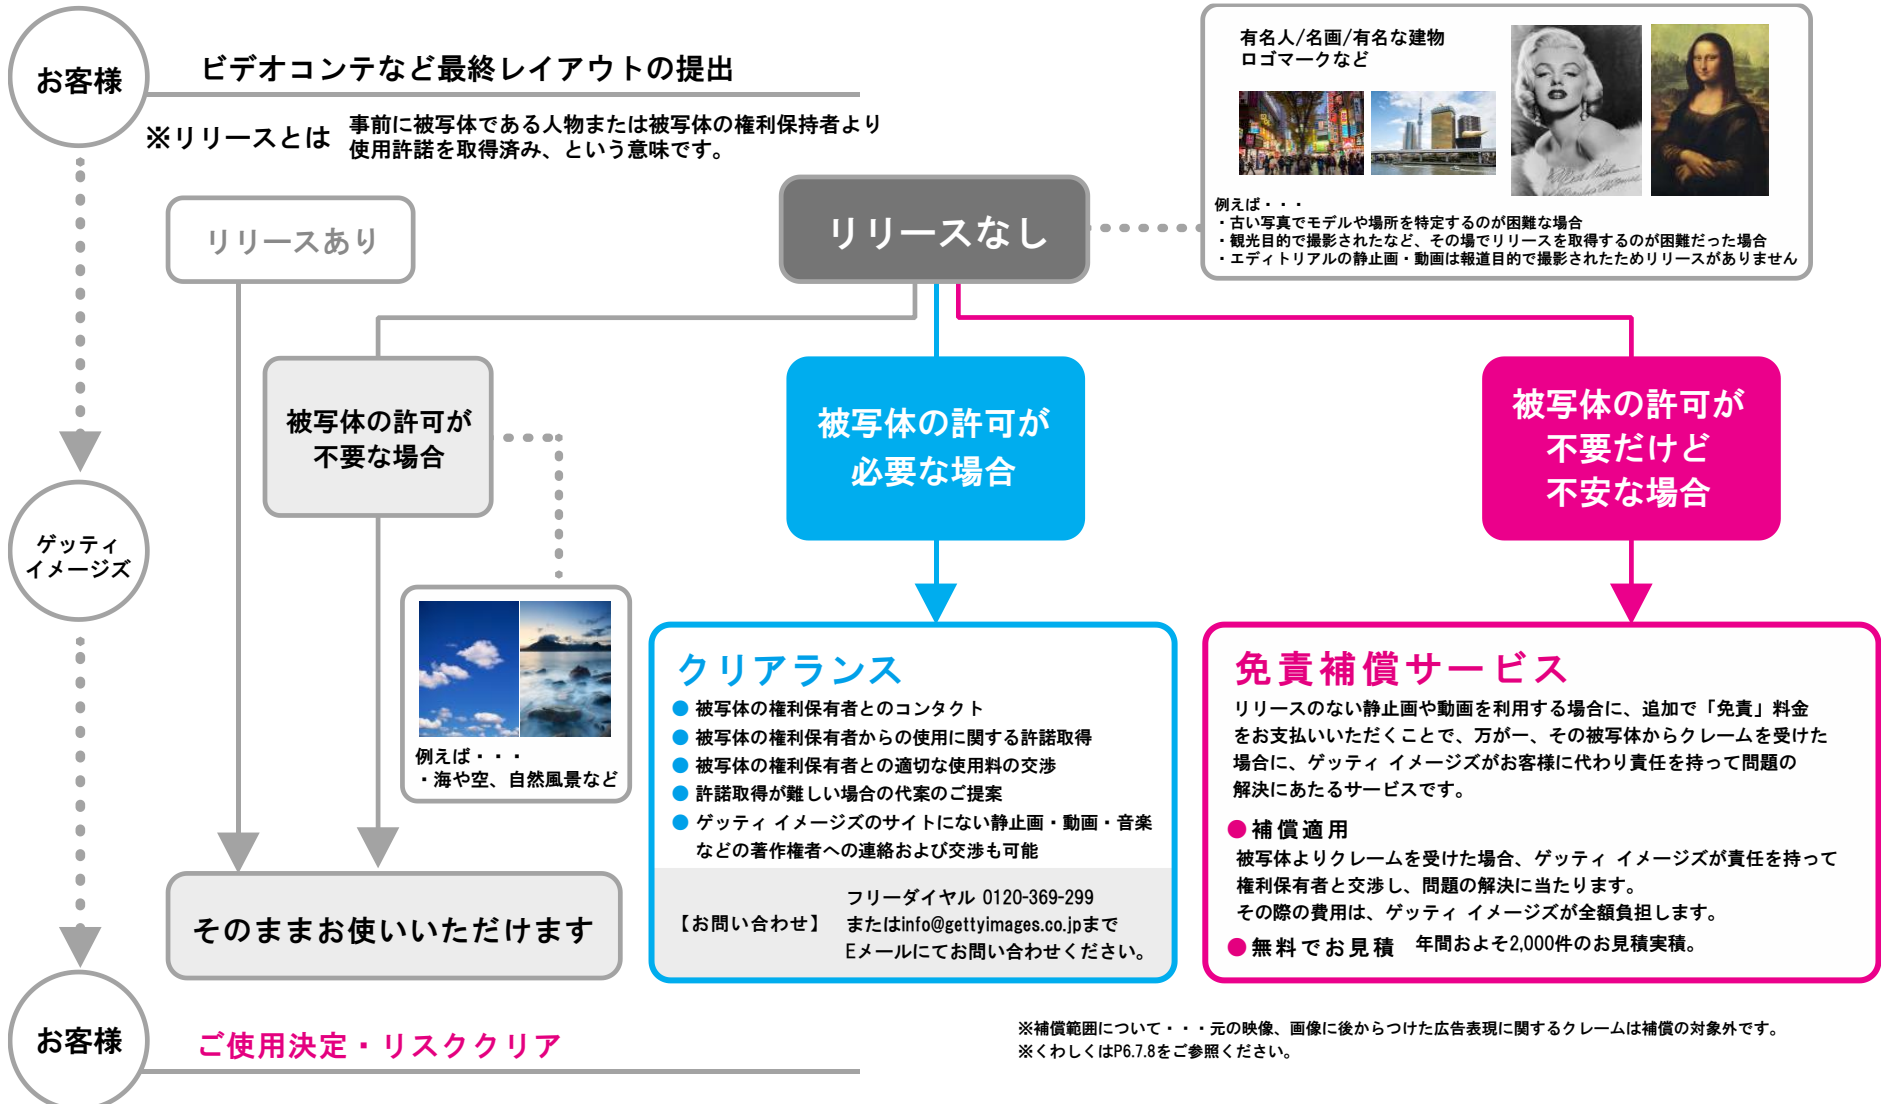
お客様

ビデオコンテなど最終レイアウトの提出

※リリースとは　事前に被写体である人物または被写体の権利保持者より使用許諾を取得済み、という意味です。

有名人/名画/有名な建物
ロゴマークなど

例えば・・・
・古い写真でモデルや場所を特定するのが困難な場合
・観光目的で撮影されたなど、その場でリリースを取得するのが困難だった場合
・エディトリアルの静止画・動画は報道目的で撮影されたためリリースがありません

リリースあり

リリースなし

被写体の許可が不要な場合

被写体の許可が必要な場合

被写体の許可が不要だけど不安な場合

ゲッティイメージズ

例えば・・・
・海や空、自然風景など

クリアランス
● 被写体の権利保有者とのコンタクト
● 被写体の権利保有者からの使用に関する許諾取得
● 被写体の権利保有者との適切な使用料の交渉
● 許諾取得が難しい場合の代案のご提案
● ゲッティ イメージズのサイトにない静止画・動画・音楽などの著作権者への連絡および交渉も可能

【お問い合わせ】　フリーダイヤル 0120-369-299
またはinfo@gettyimages.co.jpまで
Eメールにてお問い合わせください。

免責補償サービス
リリースのない静止画や動画を利用する場合に、追加で「免責」料金をお支払いいただくことで、万が一、その被写体からクレームを受けた場合に、ゲッティ イメージズがお客様に代わり責任を持って問題の解決にあたるサービスです。

● 補償適用
被写体よりクレームを受けた場合、ゲッティ イメージズが責任を持って権利保有者と交渉し、問題の解決に当たります。
その際の費用は、ゲッティ イメージズが全額負担します。

● 無料でお見積　年間およそ2,000件のお見積実積。

そのままお使いいただけます

お客様

ご使用決定・リスククリア

※補償範囲について・・・元の映像、画像に後からつけた広告表現に関するクレームは補償の対象外です。
※くわしくはP6.7.8をご参照ください。